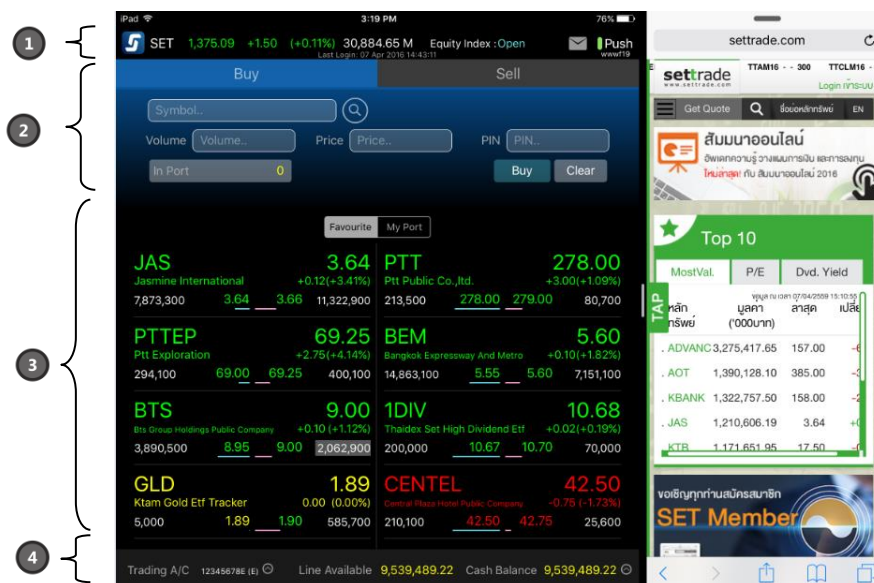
1
2
3
4

iPad 3:19 PM 76%

SET 1,375.09 +1.50 (+0.11%) 30,884.65 M Equity Index : Open Push
Last Login: 07 Apr 2016 14:43:11 wwwf19

Buy Sell

Symbol..
Volume Volume.. Price Price.. PIN PIN..
In Port 0
Buy Clear

Favourite My Port

JAS 3.64
Jasmine International +0.12(+3.41%)
7,873,300 3.64 3.66 11,322,900

PTT 278.00
Ptt Public Co.,ltd. +3.00(+1.09%)
213,500 278.00 279.00 80,700

PTTEP 69.25
Ptt Exploration +2.75(+4.14%)
294,100 69.00 69.25 400,100

BEM 5.60
Bangkok Expressway And Metro +0.10(+1.82%)
14,863,100 5.55 5.60 7,151,100

BTS 9.00
Bts Group Holdings Public Company +0.10 (+1.12%)
3,890,500 8.95 9.00 2,062,900

1DIV 10.68
Thaidex Set High Dividend Etf +0.02(+0.19%)
200,000 10.67 10.70 70,000

GLD 1.89
Ktam Gold Etf Tracker 0.00 (0.00%)
5,000 1.89 1.90 585,700

CENTEL 42.50
Central Plaza Hotel Public Company -0.75 (-1.73%)
210,100 42.50 42.75 25,600

Trading A/C 12345678E (E) Line Available 9,539,489.22 Cash Balance 9,539,489.22

settrade.com

settrade www.settrade.com TTAM16 - - 300 TTCLM16 -
Login เข้าระบบ
Get Quote ชื่อย่อหลักทรัพย์ EN

สัมมนาออนไลน์
อัพเดทความรู้ วางแผนการเงิน และการลงทุน
ใหม่ล่าสุด! กับ สัมมนาออนไลน์ 2016

Top 10
MostVal. P/E Dvd. Yield
ข้อมูล ณ เวลา 07/04/2559 15:10:55
หลักทรัพย์ มูลค่า ('000บาท) ล่าสุด เปลี่ย
ADVANC 3,275,417.65 157.00 -
AOT 1,390,128.10 385.00 -
KBANK 1,322,757.50 158.00 -
JAS 1,210,606.19 3.64 +
KTB 1,171,651.95 17.50 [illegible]

TAP

ขอเชิญทุกท่านสมัครสมาชิก
SET Member